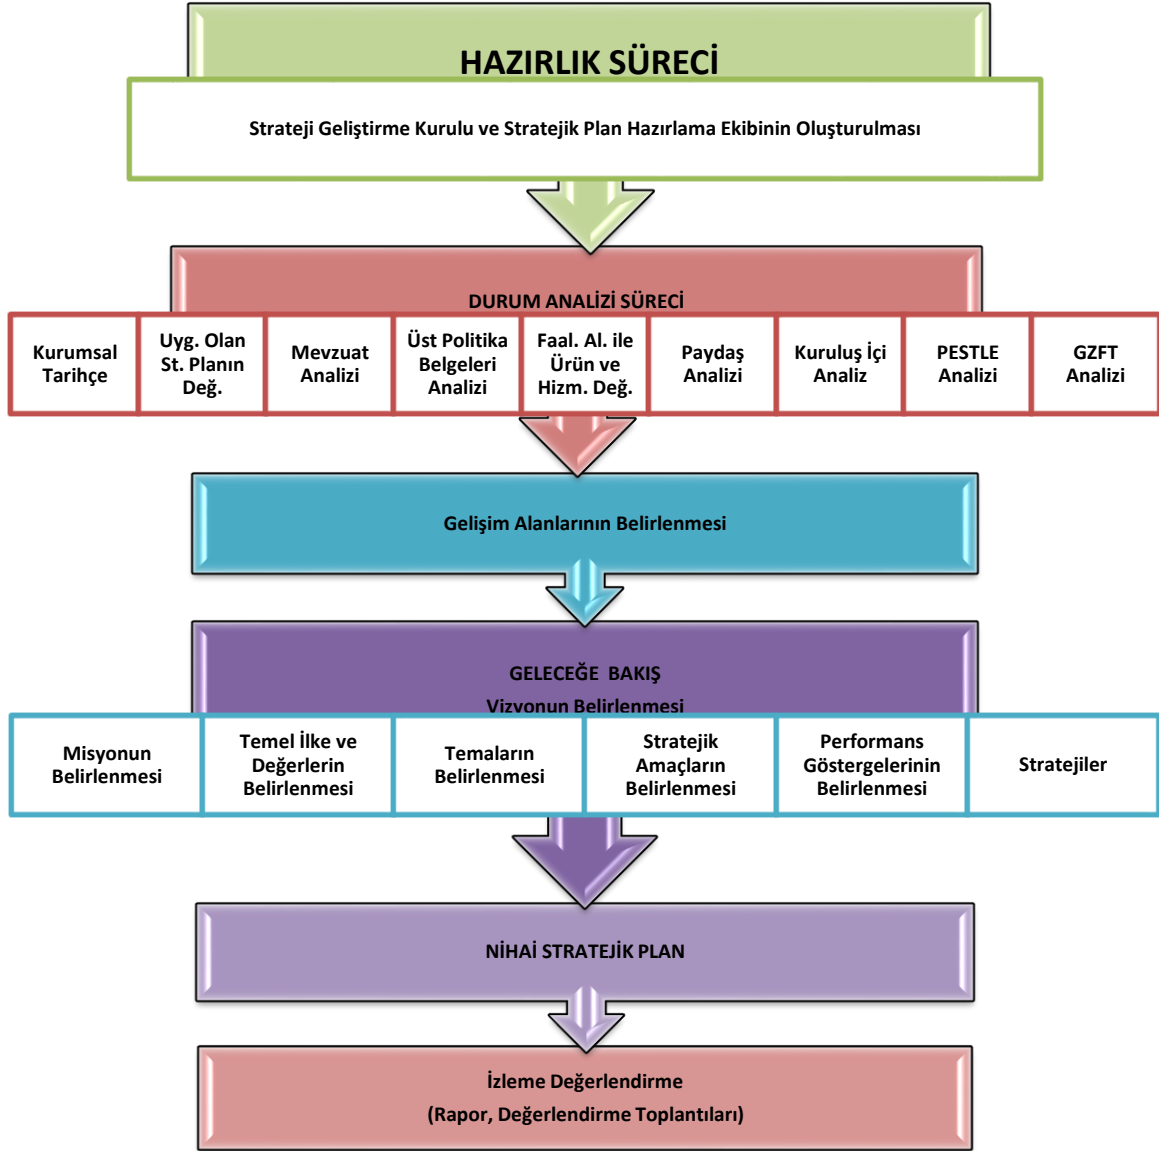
HAZIRLIK SÜRECİ

Strateji Geliştirme Kurulu ve Stratejik Plan Hazırlama Ekibinin Oluşturulması

DURUM ANALİZİ SÜRECİ

| Kurumsal Tarihçe | Uyg. Olan St. Planın Değ. | Mevzuat Analizi | Üst Politika Belgeleri Analizi | Faal. Al. ile Ürün ve Hizm. Değ. | Paydaş Analizi | Kuruluş İçi Analiz | PESTLE Analizi | GZFT Analizi |
|---|---|---|---|---|---|---|---|---|

Gelişim Alanlarının Belirlenmesi

GELECEĞE BAKIŞ
Vizyonun Belirlenmesi

| Misyonun Belirlenmesi | Temel İlke ve Değerlerin Belirlenmesi | Temaların Belirlenmesi | Stratejik Amaçların Belirlenmesi | Performans Göstergelerinin Belirlenmesi | Stratejiler |
|---|---|---|---|---|---|

NİHAİ STRATEJİK PLAN

İzleme Değerlendirme
(Rapor, Değerlendirme Toplantıları)